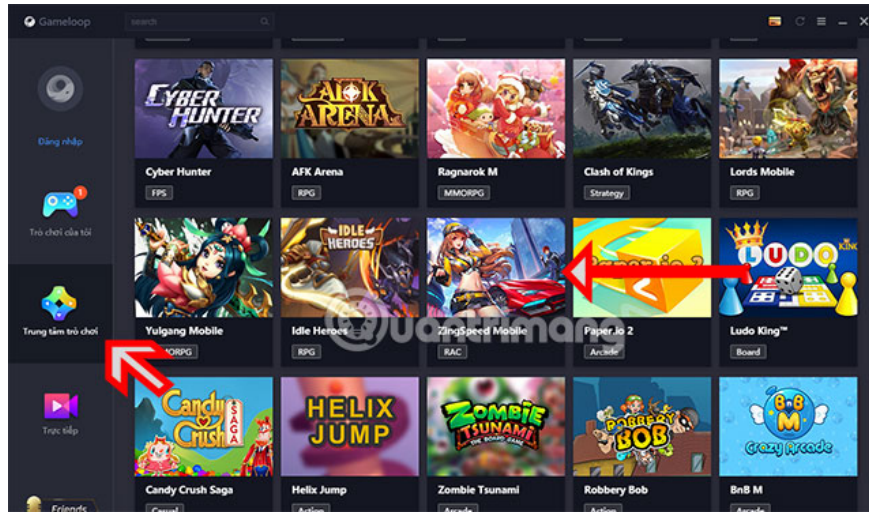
Gameloop

search

Đăng nhập

Trò chơi của tôi

Trung tâm trò chơi

Trực tiếp

Friends

CYBER HUNTER

Cyber Hunter

FPS

AFK ARENA

AFK Arena

RPG

Ragnarok M

MMORPG

Clash of Kings

Strategy

Lords Mobile

RPG

Yulgang Mobile

MMORPG

IDLE HEROES

Idle Heroes

RPG

ZingSpeed Mobile

RAC

Paper.io 2

Arcade

LUDO KING

Ludo King™

Board

Candy Crush SAGA

Candy Crush Saga

Casual

HELIX JUMP

Helix Jump

Action

ZOMBIE TSUNAMI THE BOARD GAME

Zombie Tsunami

Arcade

ROBBERY BOB

Robbery Bob

Action

BnB M Crazy Arcade

BnB M

Quantrimang